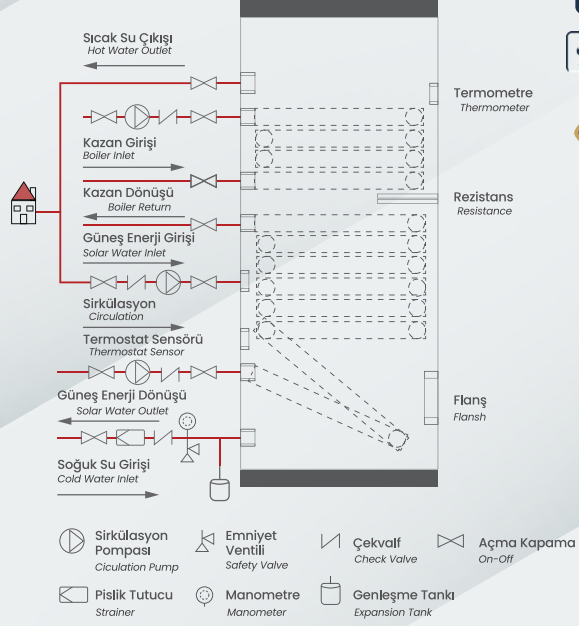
Sıcak Su Çıkışı
Hot Water Outlet

Kazan Girişi
Boiler Inlet

Kazan Dönüşü
Boiler Return

Güneş Enerji Girişi
Solar Water Inlet

Sirkülasyon
Circulation

Termostat Sensörü
Thermostat Sensor

Güneş Enerji Dönüşü
Solar Water Outlet

Soğuk Su Girişi
Cold Water Inlet

Termometre
Thermometer

Rezistans
Resistance

Flanş
Flansh

Sirkülasyon Pompası
Ciculation Pump

Emniyet Ventili
Safety Valve

Çekvalf
Check Valve

Açma Kapama
On-Off

Pislik Tutucu
Strainer

Manometre
Manometer

Genleşme Tankı
Expansion Tank